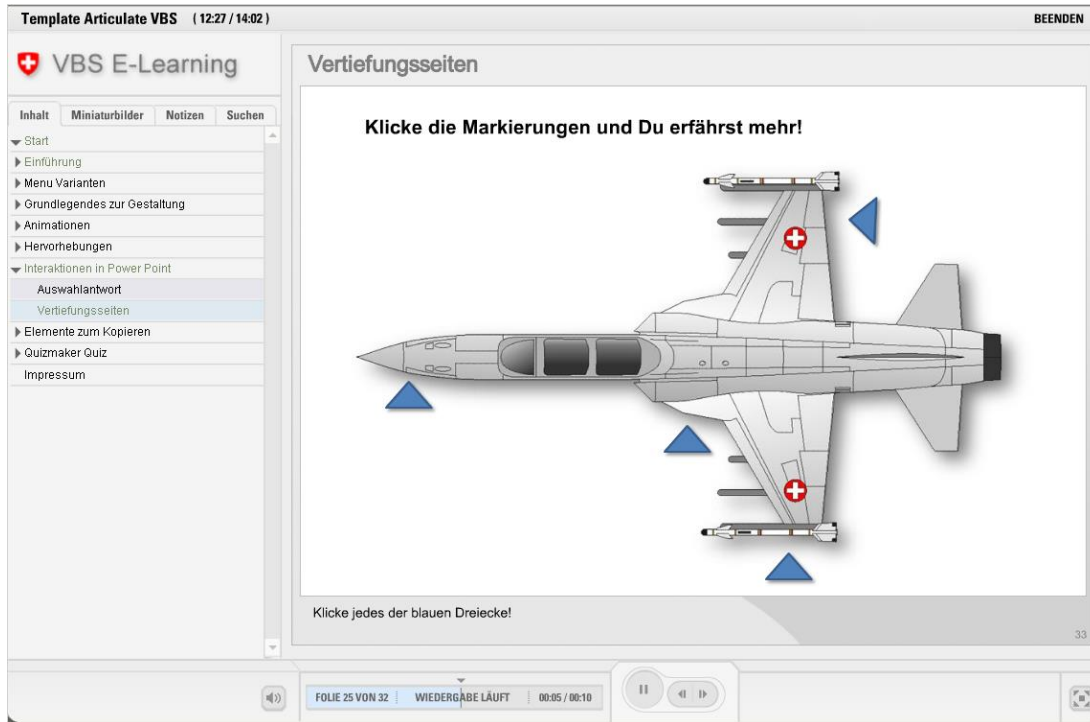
Template Articulate VBS (12:27 / 14:02)

BEENDEN

VBS E-Learning

Vertiefungsseiten

Inhalt | Miniaturbilder | Notizen | Suchen

Start
Einführung
Menu Varianten
Grundlegendes zur Gestaltung
Animationen
Hervorhebungen
Interaktionen in Power Point
Auswahlantwort
Vertiefungsseiten
Elemente zum Kopieren
Quizmaker Quiz
Impressum

Klicke die Markierungen und Du erfährst mehr!

Klicke jedes der blauen Dreiecke!

33

FOLIE 25 VON 32 | WIEDERGABE LÄUFT | 00:05 / 00:10